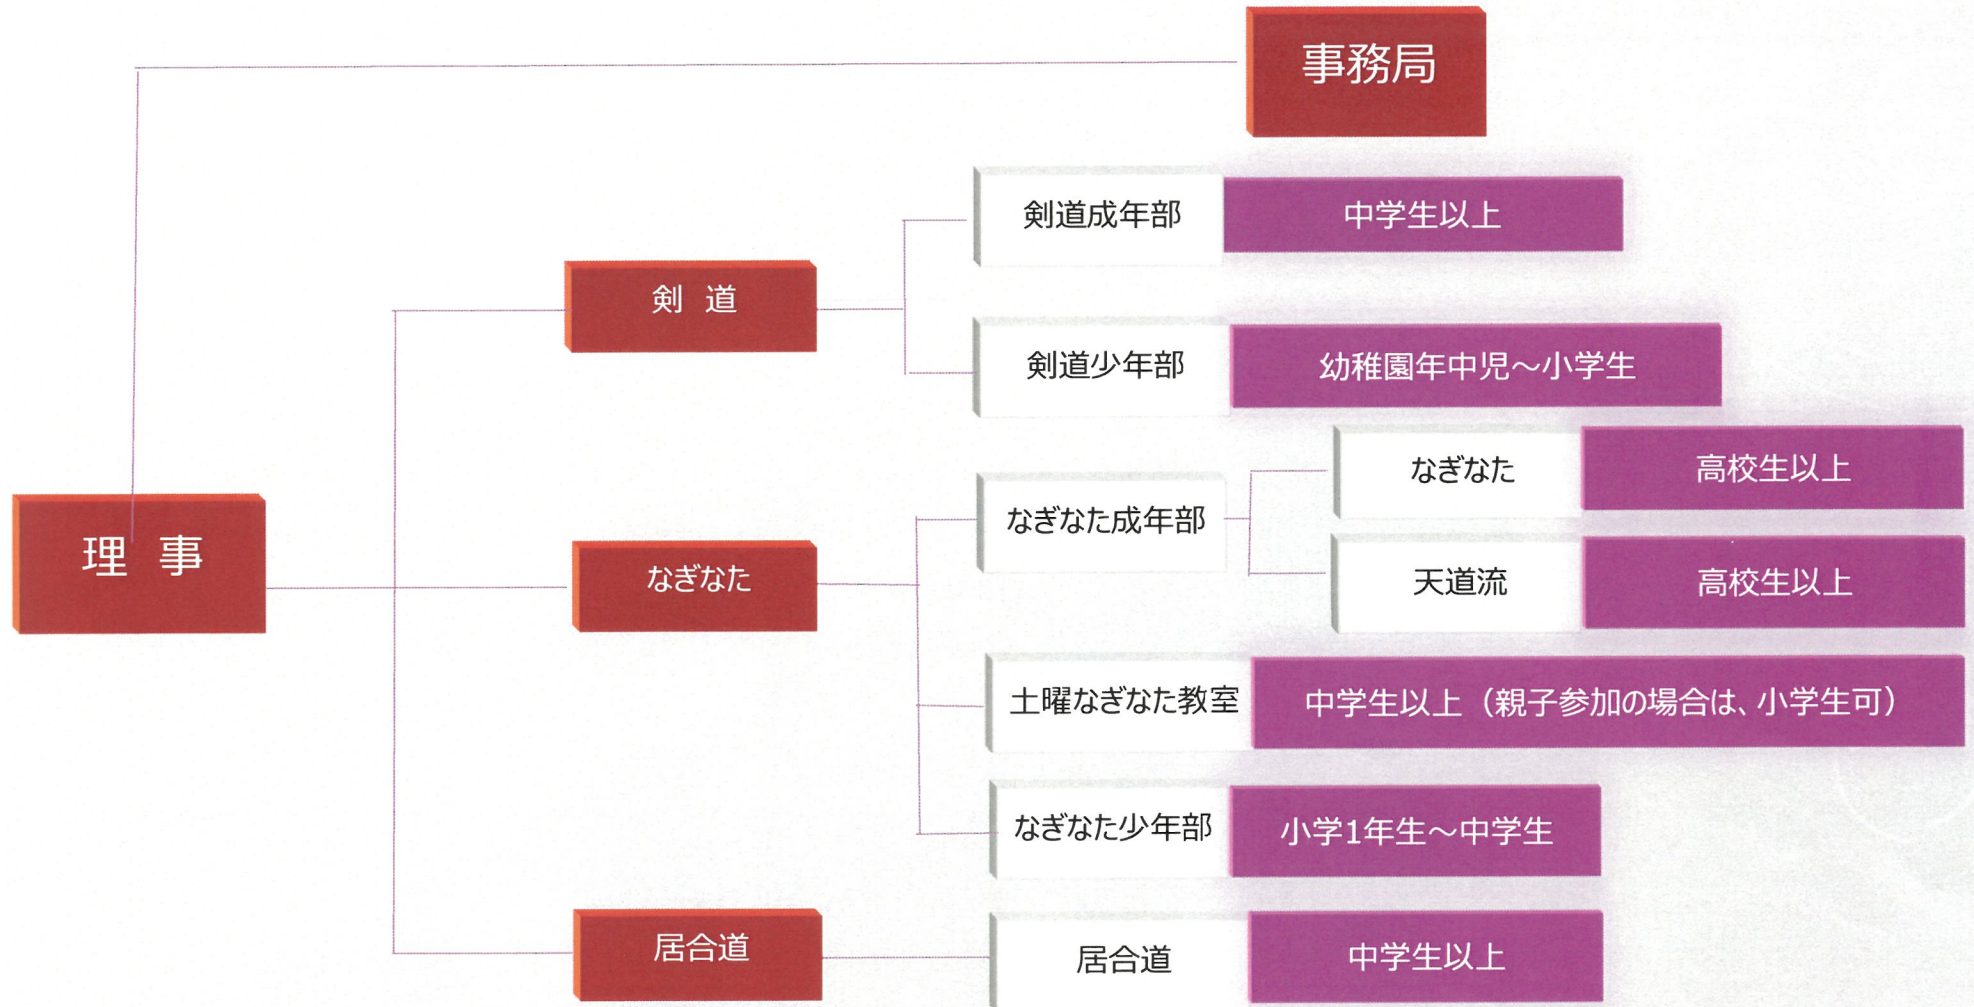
事務局

理　事

剣　道

剣道成年部 中学生以上

剣道少年部 幼稚園年中児～小学生

なぎなた

なぎなた成年部

なぎなた 高校生以上

天道流 高校生以上

土曜なぎなた教室 中学生以上（親子参加の場合は、小学生可）

なぎなた少年部 小学1年生～中学生

居合道

居合道 中学生以上